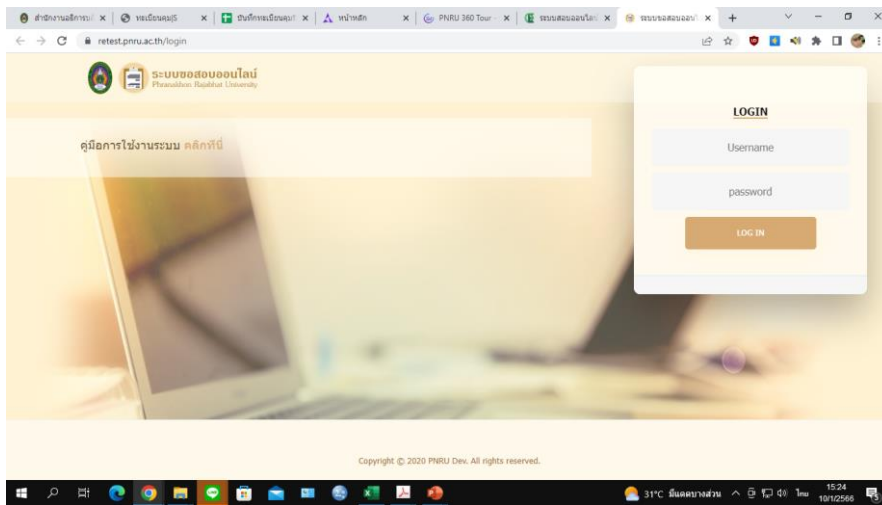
สำนักงานส่งเสริมวิ | ทะเบียนคุมนิสิ | บันทึกทะเบียนคุมวิ | หน้าหลัก | PNRU 360 Tour | ระบบสอบออนไลน์ | ระบบขอสอบออนไ

retest.pnru.ac.th/login

ระบบขอสอบออนไลน์
Phranakhon Rajabhat University

คู่มือการใช้งานระบบ คลิกที่นี่

LOGIN

Username

password

LOG IN

Copyright © 2020 PNRU Dev. All rights reserved.

31°C มีแดดบางส่วน ไทย 15:24 10/1/2566